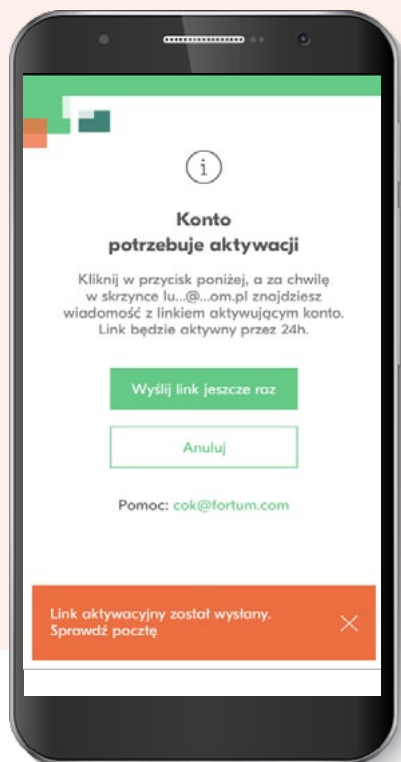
i

Konto
potrzebuje aktywacji

Kliknij w przycisk poniżej, a za chwilę w skrzynce lu...@...om.pl znajdziesz wiadomość z linkiem aktywującym konto. Link będzie aktywny przez 24h.

Wyślij link jeszcze raz

Anuluj

Pomoc: cok@fortum.com

Link aktywacyjny został wysłany. Sprawdź pocztę